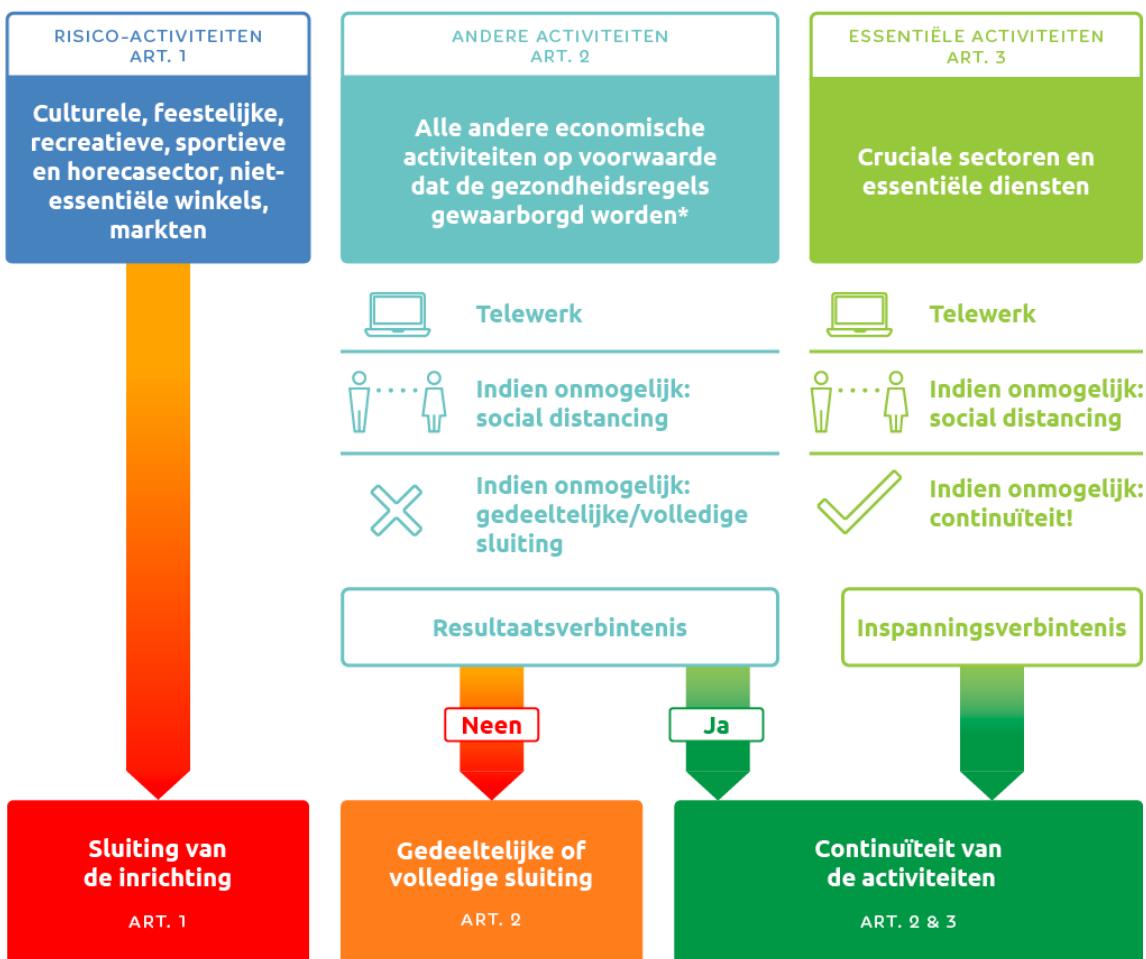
RISICO-ACTIVITEITEN
ART. 1

Culturele, feestelijke, recreatieve, sportieve en horecasector, niet-essentiële winkels, markten

ANDERE ACTIVITEITEN
ART. 2

Alle andere economische activiteiten op voorwaarde dat de gezondheidsregels gewaarborgd worden*

Telewerk

Indien onmogelijk: social distancing

Indien onmogelijk: gedeeltelijke/volledige sluiting

Resultaatsverbintenis

Neen

Ja

ESSENTIËLE ACTIVITEITEN
ART. 3

Cruciale sectoren en essentiële diensten

Telewerk

Indien onmogelijk: social distancing

Indien onmogelijk: continuïteit!

Inspanningsverbintenis

Sluiting van de inrichting

ART. 1

Gedeeltelijke of volledige sluiting

ART. 2

Continuïteit van de activiteiten

ART. 2 & 3